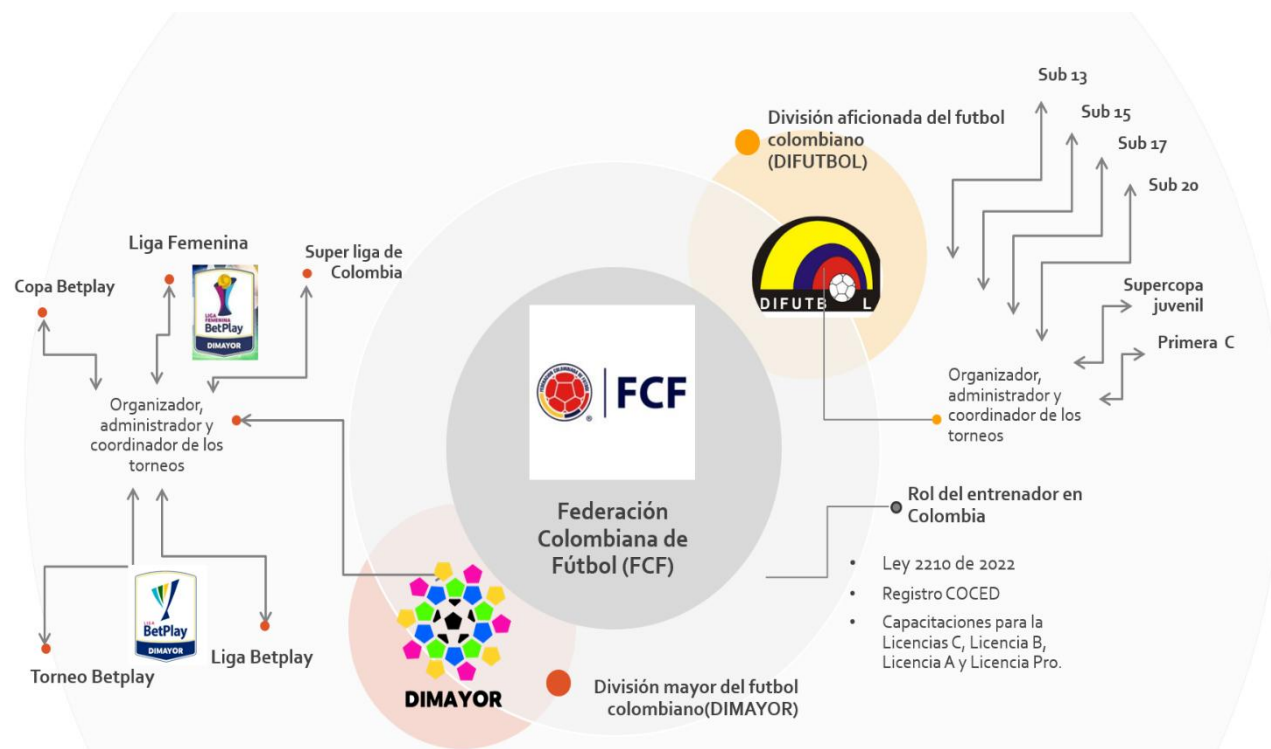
Sub 13

Sub 15

Sub 17

Sub 20

División aficionada del futbol colombiano (DIFUTBOL)

DIFUTBOL

Supercopa juvenil

Primera C

Organizador, administrador y coordinador de los torneos

Liga Femenina

LIGA FEMENINA BetPlay DIMAYOR

Super liga de Colombia

Copa Betplay

Organizador, administrador y coordinador de los torneos

FCF

Federación Colombiana de Fútbol (FCF)

Rol del entrenador en Colombia

• Ley 2210 de 2022
• Registro COCED
• Capacitaciones para la Licencias C, Licencia B, Licencia A y Licencia Pro.

LIGA BetPlay DIMAYOR

Torneo Betplay

Liga Betplay

DIMAYOR

División mayor del futbol colombiano(DIMAYOR)